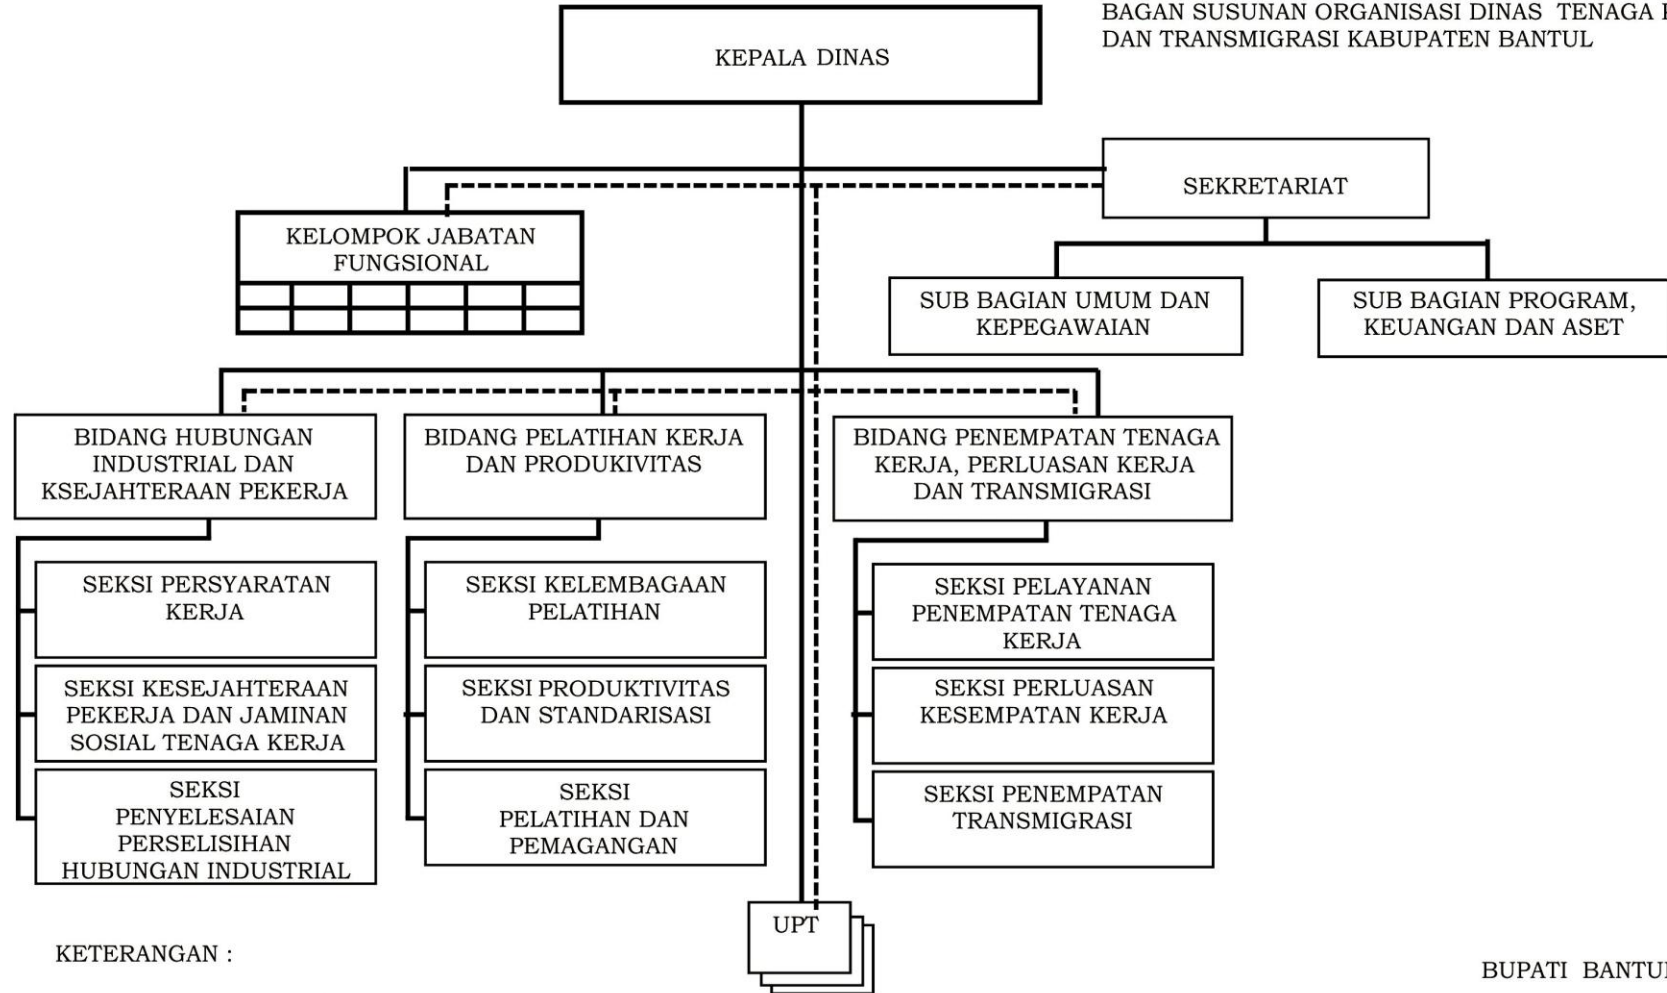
BAGAN SUSUNAN ORGANISASI DINAS TENAGA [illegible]
DAN TRANSMIGRASI KABUPATEN BANTUL

KEPALA DINAS

SEKRETARIAT

KELOMPOK JABATAN FUNGSIONAL

SUB BAGIAN UMUM DAN KEPEGAWAIAN

SUB BAGIAN PROGRAM, KEUANGAN DAN ASET

BIDANG HUBUNGAN INDUSTRIAL DAN KSEJAHTERAAN PEKERJA

SEKSI PERSYARATAN KERJA

SEKSI KESEJAHTERAAN PEKERJA DAN JAMINAN SOSIAL TENAGA KERJA

SEKSI PENYELESAIAN PERSELISIHAN HUBUNGAN INDUSTRIAL

BIDANG PELATIHAN KERJA DAN PRODUKIVITAS

SEKSI KELEMBAGAAN PELATIHAN

SEKSI PRODUKTIVITAS DAN STANDARISASI

SEKSI PELATIHAN DAN PEMAGANGAN

BIDANG PENEMPATAN TENAGA KERJA, PERLUASAN KERJA DAN TRANSMIGRASI

SEKSI PELAYANAN PENEMPATAN TENAGA KERJA

SEKSI PERLUASAN KESEMPATAN KERJA

SEKSI PENEMPATAN TRANSMIGRASI

UPT

KETERANGAN :

BUPATI BANTU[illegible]